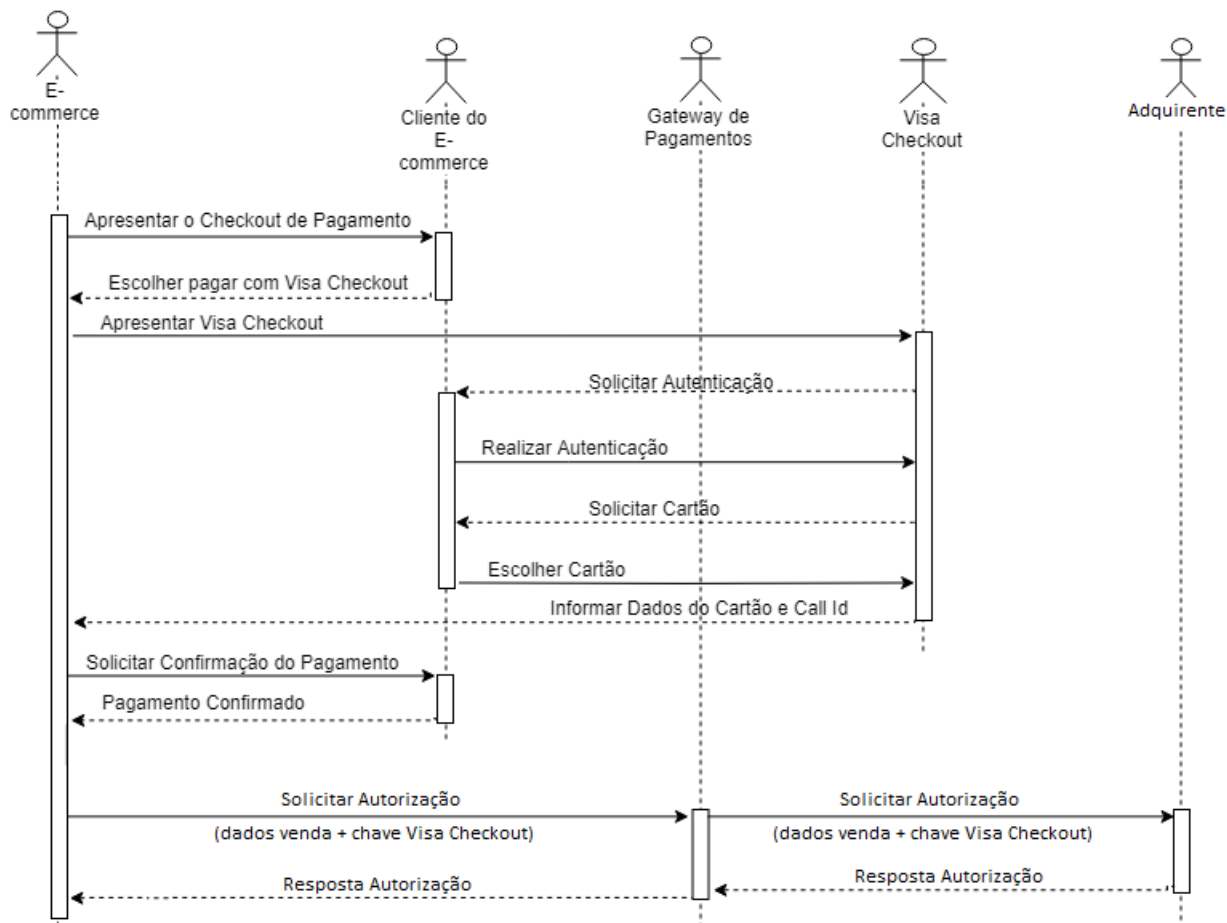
E-commerce

Cliente do E-commerce

Gateway de Pagamentos

Visa Checkout

Adquirente

Apresentar o Checkout de Pagamento

Escolher pagar com Visa Checkout

Apresentar Visa Checkout

Solicitar Autenticação

Realizar Autenticação

Solicitar Cartão

Escolher Cartão

Informar Dados do Cartão e Call Id

Solicitar Confirmação do Pagamento

Pagamento Confirmado

Solicitar Autorização

(dados venda + chave Visa Checkout)

Solicitar Autorização

(dados venda + chave Visa Checkout)

Resposta Autorização

Resposta Autorização